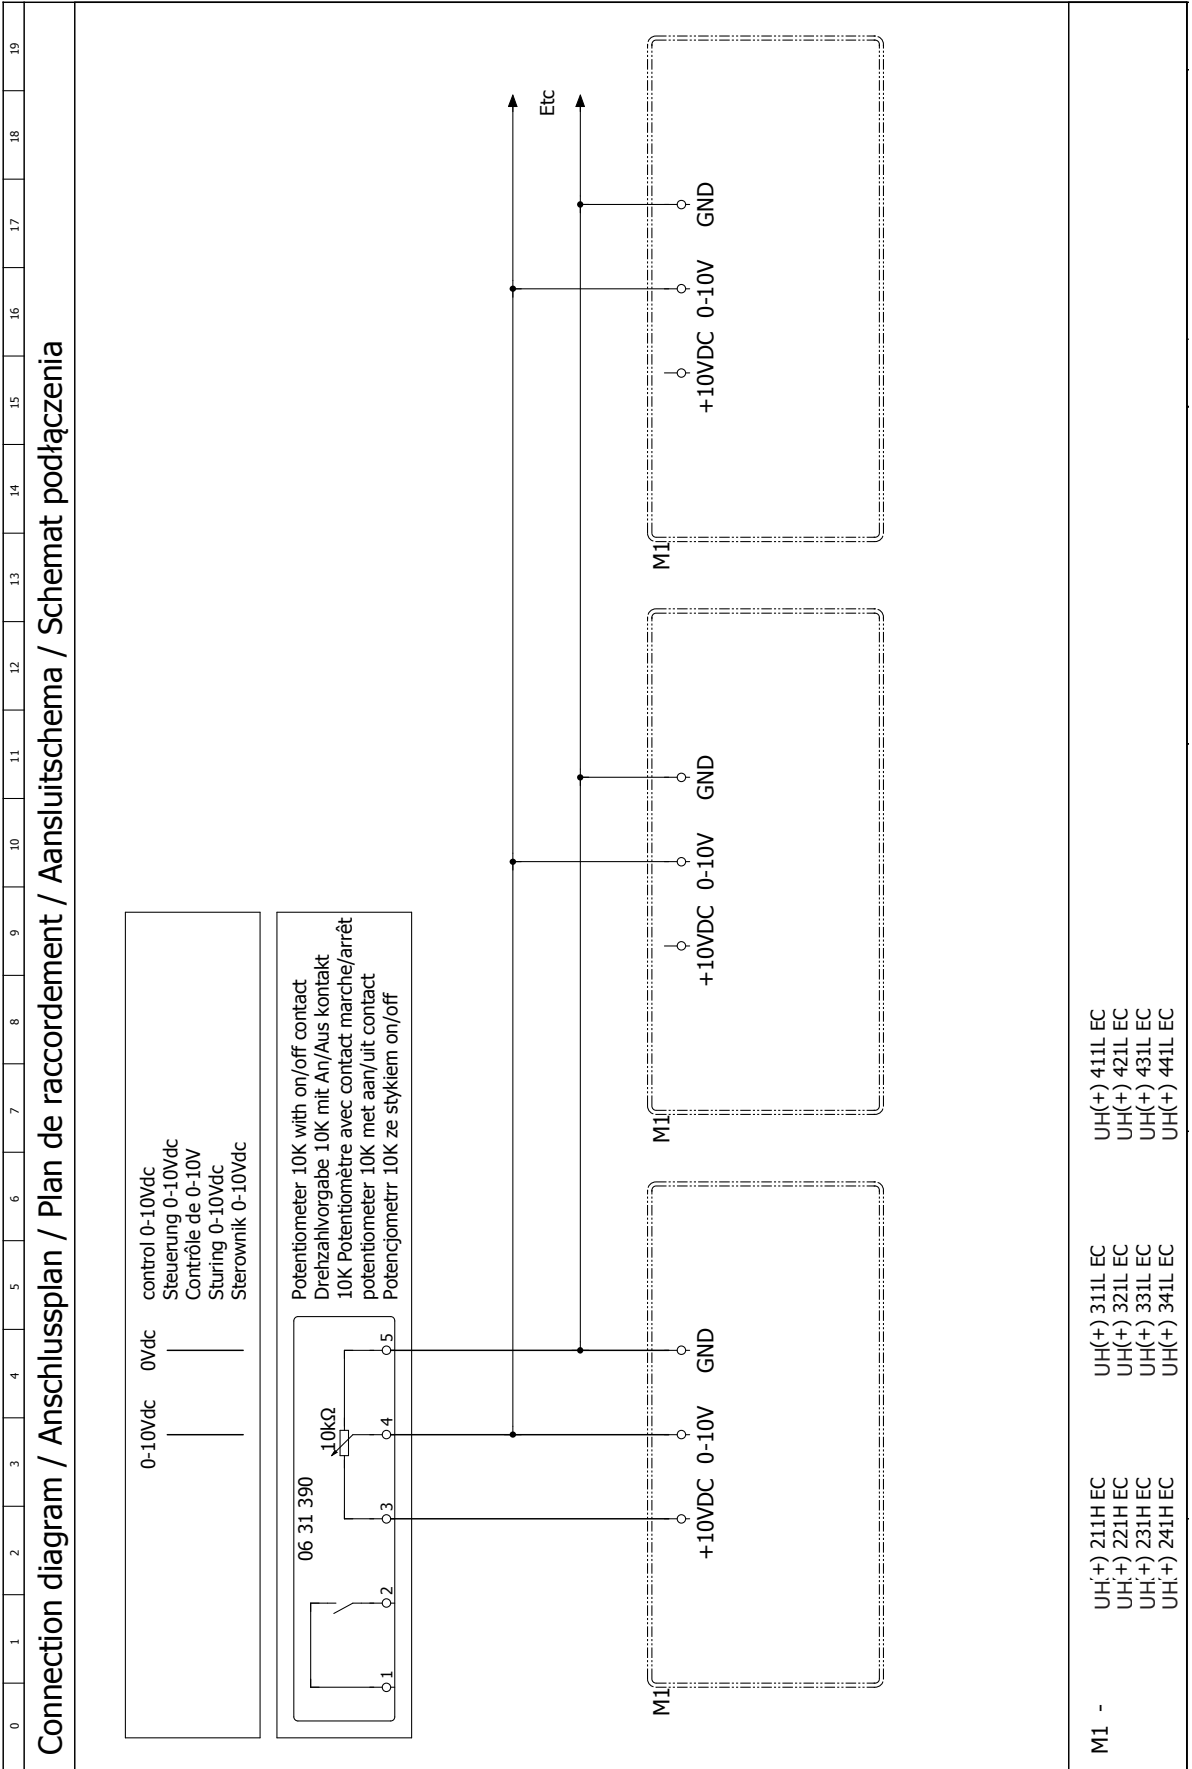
0
1
2
3
4
5
6
7
8
9
10
11
12
13
14
15
16
17
18
19

Connection diagram / Anschlussplan / Plan de raccordement / Aansluitschema / Schemat podłączenia

0-10Vdc 0Vdc
control 0-10Vdc
Steuerung 0-10Vdc
Contrôle de 0-10V
Sturing 0-10Vdc
Sterownik 0-10Vdc

Potentiometer 10K with on/off contact
Drehzahlvorgabe 10K mit An/Aus kontakt
10K Potentiomètre avec contact marche/arrêt
potentiometer 10K met aan/uit contact
Potencjometrr 10K ze stykiem on/off

06 31 390
10kΩ
1
2
3
4
5

Etc

M1
+10VDC 0-10V GND

M1
+10VDC 0-10V GND

M1
+10VDC 0-10V GND

M1 -
UH(+) 211H EC
UH(+) 221H EC
UH(+) 231H EC
UH(+) 241H EC

UH(+) 311L EC
UH(+) 321L EC
UH(+) 331L EC
UH(+) 341L EC

UH(+) 411L EC
UH(+) 421L EC
UH(+) 431L EC
UH(+) 441L EC